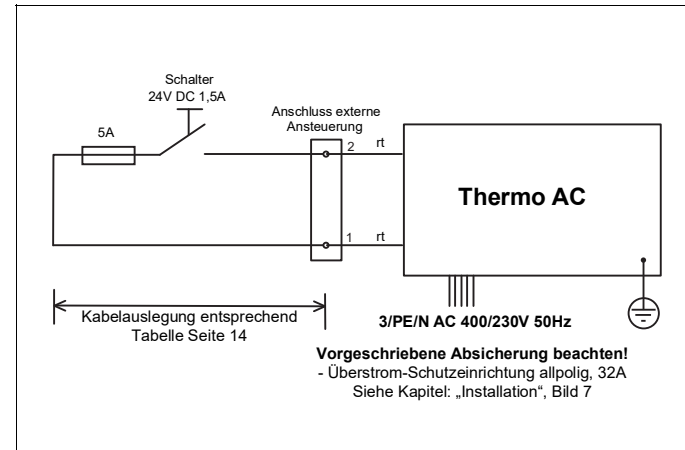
Schalter
24V DC 1,5A

Anschluss externe Ansteuerung

5A

2 rt

1 rt

Thermo AC

Kabelauslegung entsprechend Tabelle Seite 14

3/PE/N AC 400/230V 50Hz

Vorgeschriebene Absicherung beachten!
- Überstrom-Schutzeinrichtung allpolig, 32A
Siehe Kapitel: „Installation“, Bild 7